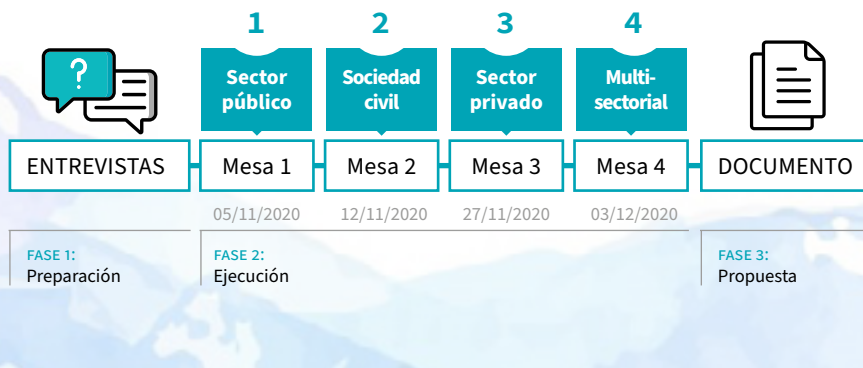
1
Sector público

2
Sociedad civil

3
Sector privado

4
Multi-sectorial

ENTREVISTAS

Mesa 1
05/11/2020

Mesa 2
12/11/2020

Mesa 3
27/11/2020

Mesa 4
03/12/2020

DOCUMENTO

FASE 1:
Preparación

FASE 2:
Ejecución

FASE 3:
Propuesta